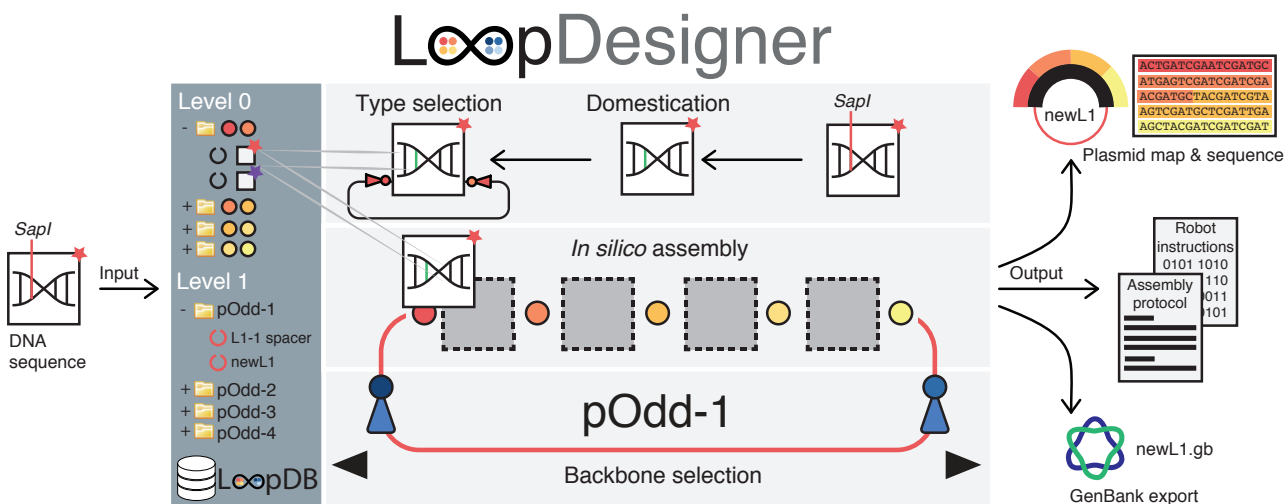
LoopDesigner

Level 0

Type selection

Domestication

SapI

newL1

ACTGATCGAATCGATGC
ATGAGTCGATCGATCGA
ACGATGCTACGATCGTA
AGTCGATGCTCGATTGA
AGCTACGATCGATCGAT

Plasmid map & sequence

SapI

Input

DNA sequence

In silico assembly

Level 1

- pOdd-1
L1-1 spacer
newL1
+ pOdd-2
+ pOdd-3
+ pOdd-4

Output

Robot instructions
0101 1010
110
011
101

Assembly protocol

pOdd-1

LoopDB

Backbone selection

newL1.gb

GenBank export